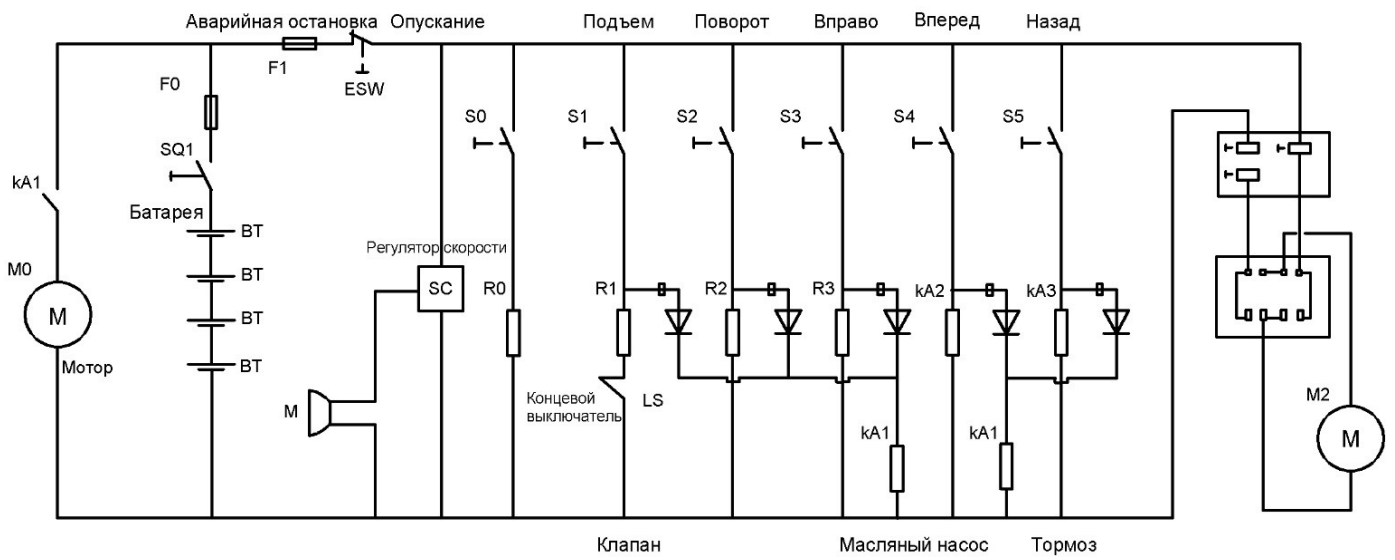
Аварийная остановка Опускание Подъем Поворот Вправо Вперед Назад

F1 ESW

F0

S0 S1 S2 S3 S4 S5

SQ1

kA1

Батарея

BT

BT

BT

BT

M0

M

Мотор

Регулятор скорости

SC

M

R0 R1 R2 R3 kA2 kA3

Концевой выключатель

LS

kA1 kA1

M2

M

Клапан Масляный насос Тормоз